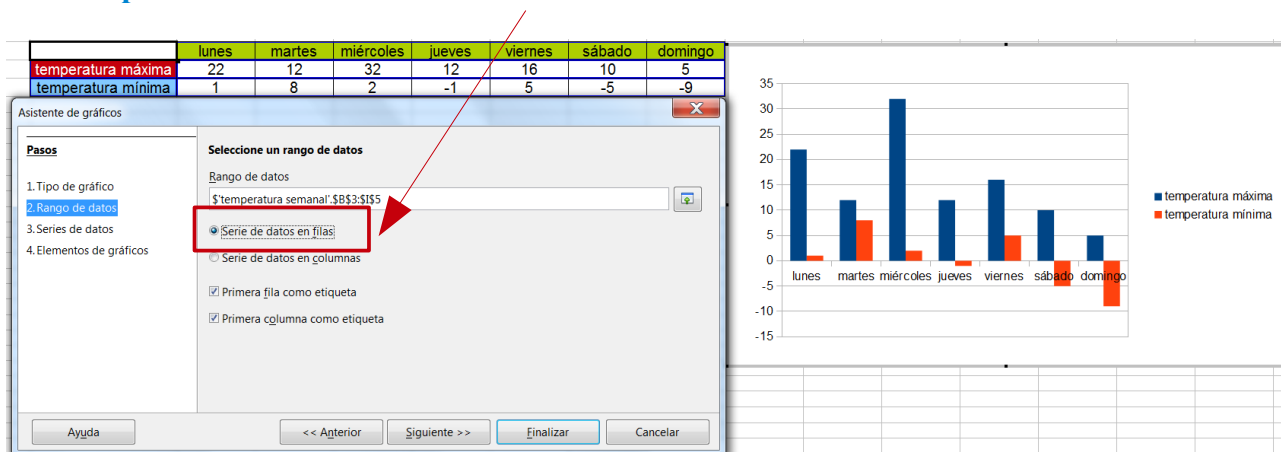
|  | lunes | martes | miércoles | jueves | viernes | sábado | domingo |
|---|---|---|---|---|---|---|---|
| temperatura máxima | 22 | 12 | 32 | 12 | 16 | 10 | 5 |
| temperatura mínima | 1 | 8 | 2 | -1 | 5 | -5 | -9 |

Asistente de gráficos

Pasos

1. Tipo de gráfico
2. Rango de datos
3. Series de datos
4. Elementos de gráficos

Seleccione un rango de datos

Rango de datos

$'temperatura semanal'.$B$3:$I$5

Serie de datos en filas

Serie de datos en columnas

Primera fila como etiqueta

Primera columna como etiqueta

Ayuda

<< Anterior

Siguiente >>

Finalizar

Cancelar

35
30
25
20
15
10
5
0
-5
-10
-15

lunes martes miércoles jueves viernes sábado domingo

temperatura máxima
temperatura mínima